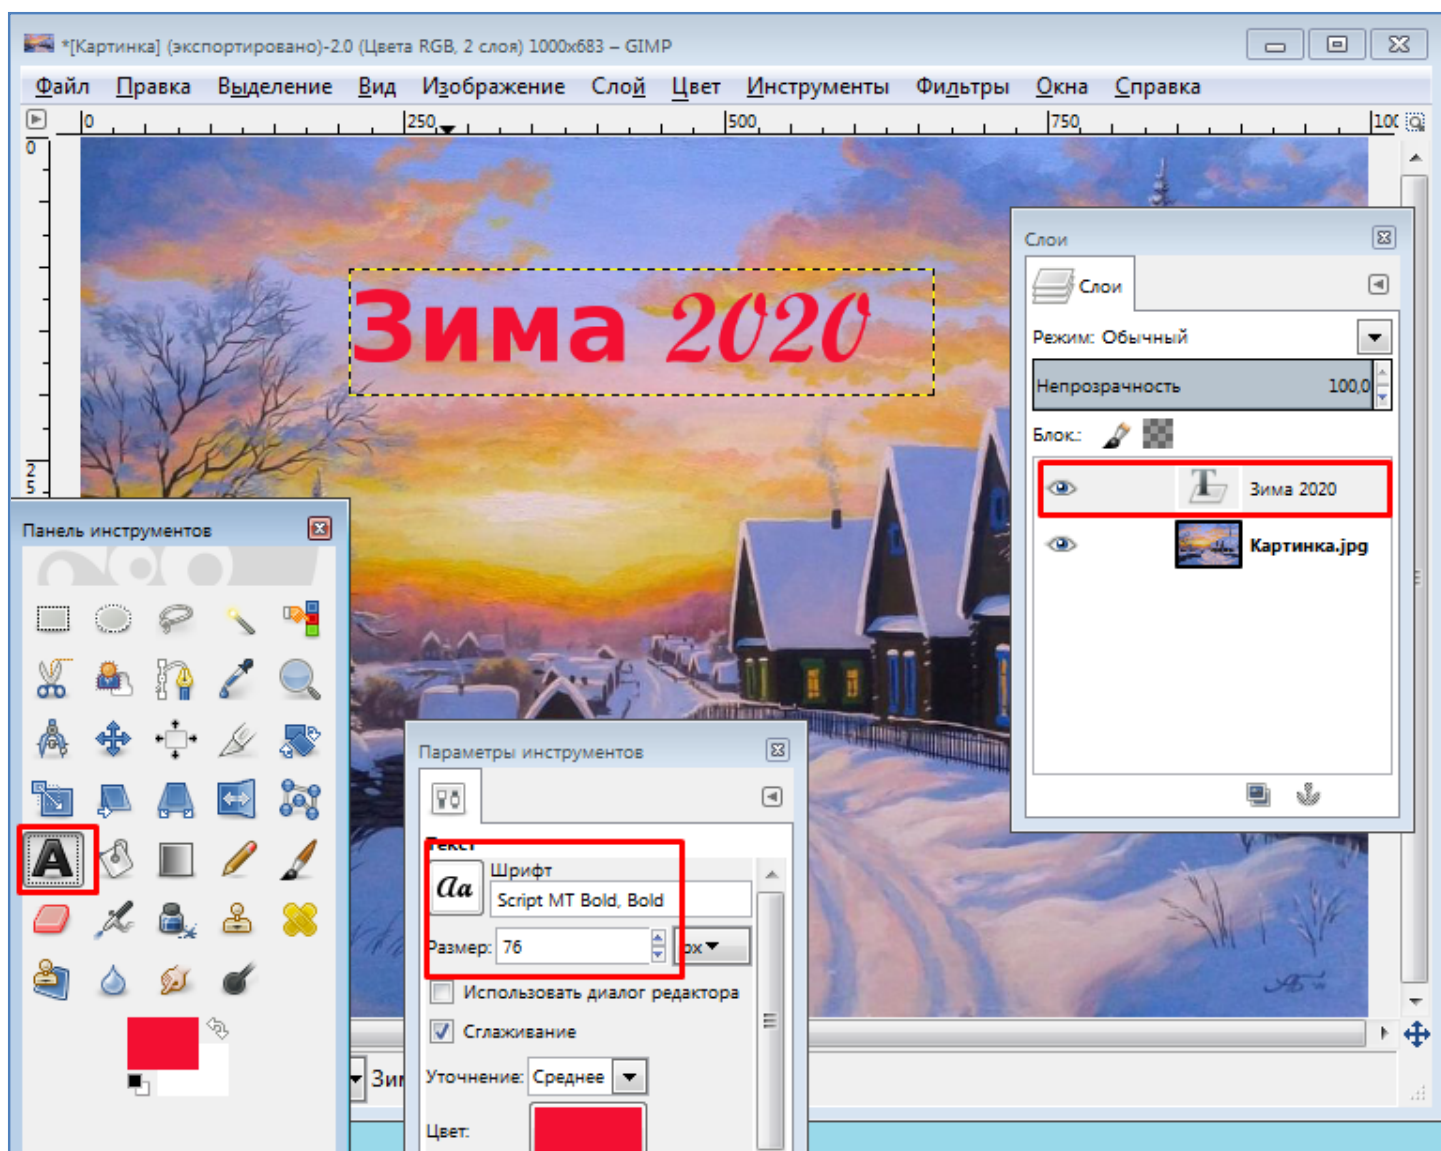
*[Картинка] (экспортировано)-2.0 (Цвета RGB, 2 слоя) 1000x683 – GIMP

Файл Правка Выделение Вид Изображение Слой Цвет Инструменты Фильтры Окна Справка

0 250 500 750 100

0

25

Зима 2020

Слои

Слои

Режим: Обычный

Непрозрачность 100,0

Блок:

Зима 2020

Картинка.jpg

Панель инструментов

Параметры инструментов

Текст

Шрифт

Script MT Bold, Bold

Размер: 76 px

Использовать диалог редактора

Сглаживание

Уточнение: Среднее

Цвет:

Зи